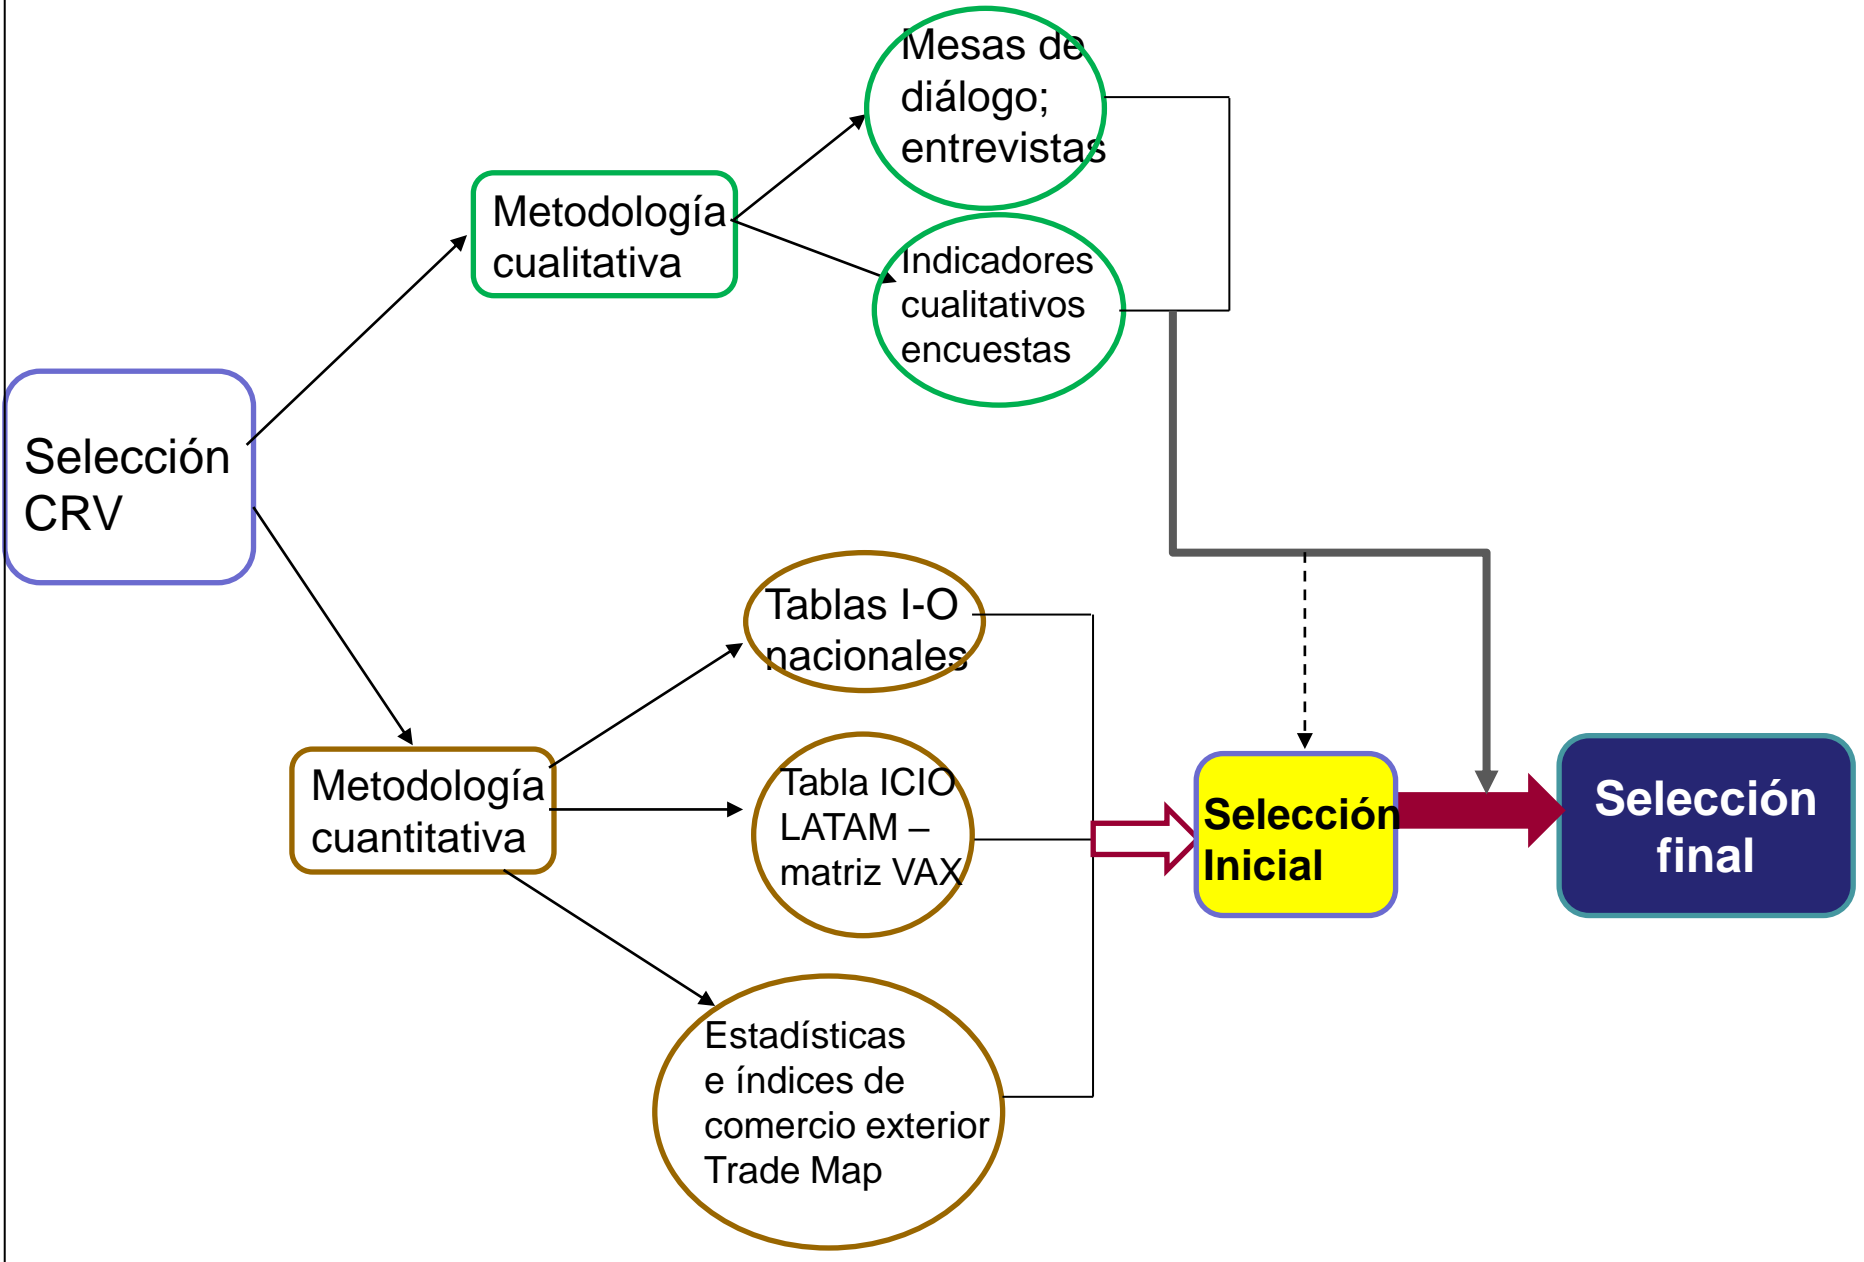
Selección CRV

Metodología cualitativa

Mesas de diálogo; entrevistas

Indicadores cualitativos encuestas

Metodología cuantitativa

Tablas I-O nacionales

Tabla ICIO LATAM – matriz VAX

Estadísticas e índices de comercio exterior Trade Map

Selección Inicial

Selección final